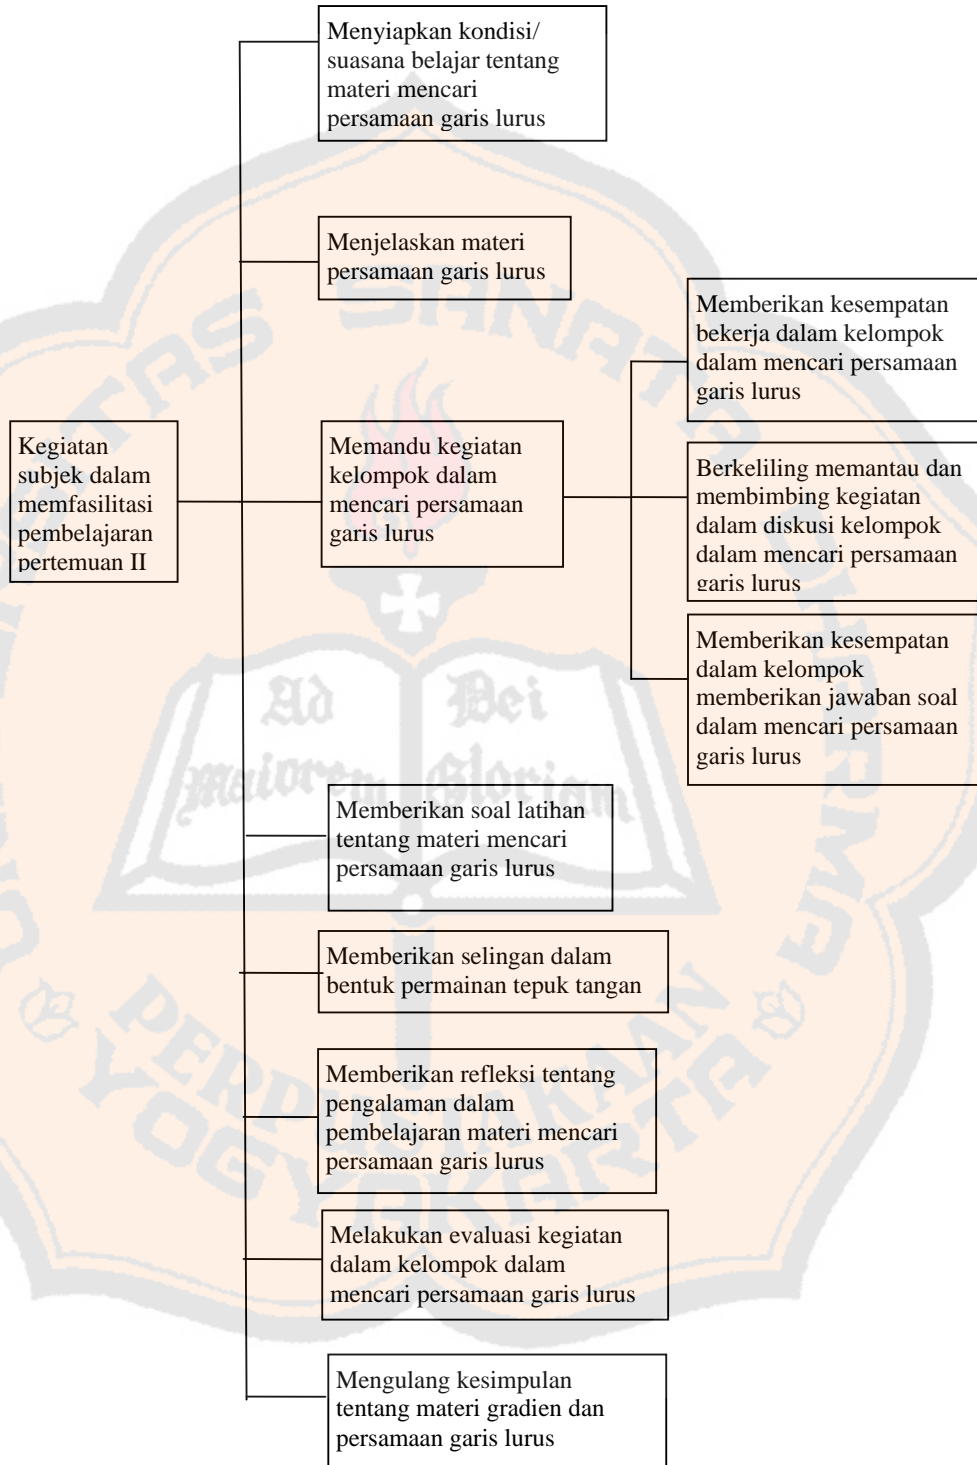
Kegiatan subjek dalam memfasilitasi pembelajaran pertemuan II

Menyiapkan kondisi/ suasana belajar tentang materi mencari persamaan garis lurus

Menjelaskan materi persamaan garis lurus

Memandu kegiatan kelompok dalam mencari persamaan garis lurus

Memberikan kesempatan bekerja dalam kelompok dalam mencari persamaan garis lurus

Berkeliling memantau dan membimbing kegiatan dalam diskusi kelompok dalam mencari persamaan garis lurus

Memberikan kesempatan dalam kelompok memberikan jawaban soal dalam mencari persamaan garis lurus

Memberikan soal latihan tentang materi mencari persamaan garis lurus

Memberikan selingan dalam bentuk permainan tepuk tangan

Memberikan refleksi tentang pengalaman dalam pembelajaran materi mencari persamaan garis lurus

Melakukan evaluasi kegiatan dalam kelompok dalam mencari persamaan garis lurus

Mengulang kesimpulan tentang materi gradien dan persamaan garis lurus

Ad Dei Maiorem Gloriam